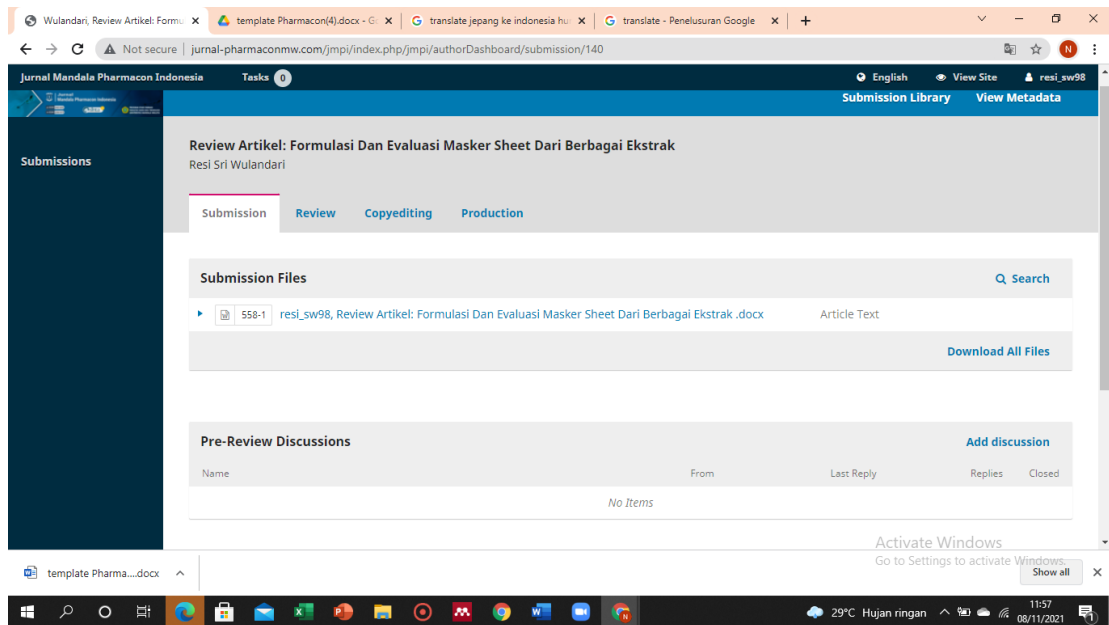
Wulandari, Review Artikel: Formu ×
template Pharmacon(4).docx - G ×
translate jepang ke indonesia hu ×
translate - Penelusuran Google ×
+

Not secure | jurnal-pharmaconmw.com/jmpi/index.php/jmpi/authorDashboard/submission/140

Jurnal Mandala Pharmacon Indonesia
Tasks 0
English
View Site
resi_sw98

Submission Library
View Metadata

Submissions

Review Artikel: Formulasi Dan Evaluasi Masker Sheet Dari Berbagai Ekstrak
Resi Sri Wulandari

Submission
Review
Copyediting
Production

Submission Files
Search

558-1 resi_sw98, Review Artikel: Formulasi Dan Evaluasi Masker Sheet Dari Berbagai Ekstrak .docx
Article Text

Download All Files

Pre-Review Discussions
Add discussion

| Name | From | Last Reply | Replies | Closed |
|---|---|---|---|---|
| No Items | | | | |

Activate Windows
Go to Settings to activate Windows.

template Pharma....docx
Show all

29°C Hujan ringan
11:57
08/11/2021